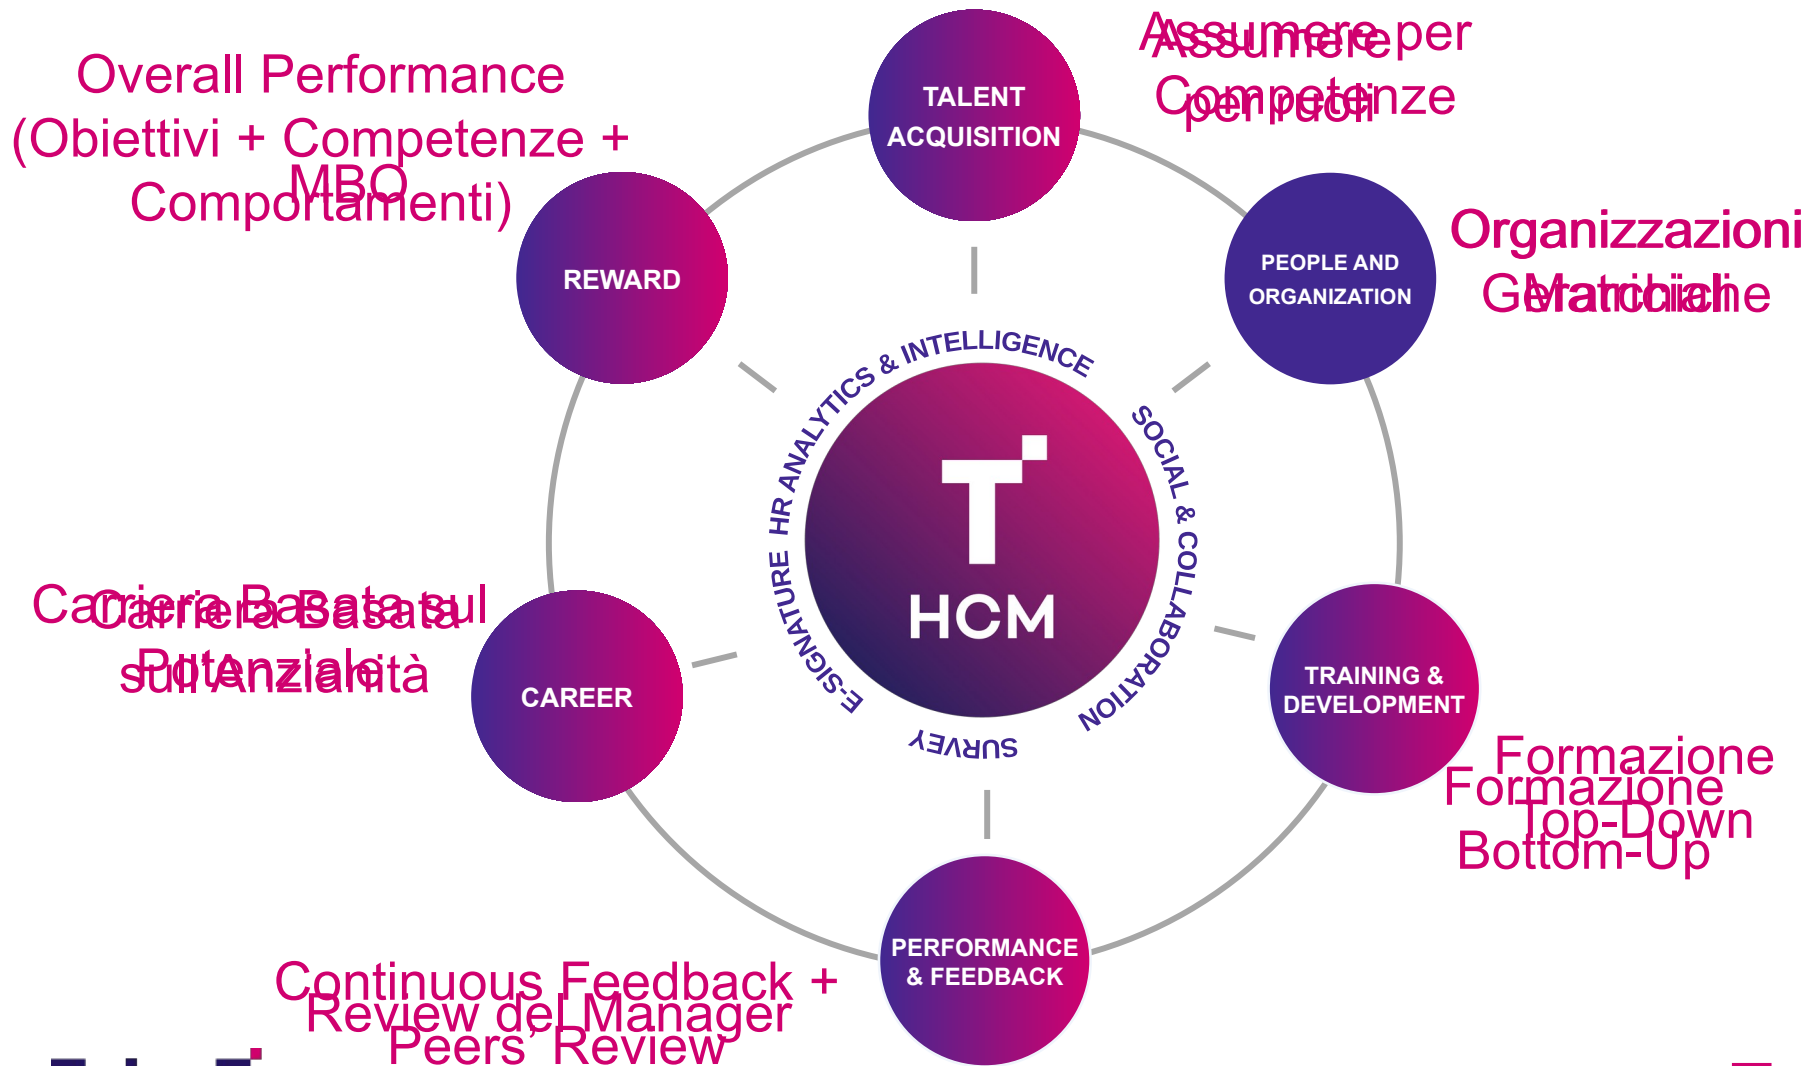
Overall Performance (Obiettivi + Competenze + Comportamenti)

MBO

TALENT ACQUISITION

Assumere per Competenze

Assumere per ruoli

PEOPLE AND ORGANIZATION

Organizzazioni Gerarchiche

Matriciali

REWARD

HR ANALYTICS & INTELLIGENCE

SOCIAL & COLLABORATION

SURVEY

E-SIGNATURE

HCM

CAREER

Carriera Basata sul Potenziale

Carriera Basata sull'Anzianità

TRAINING & DEVELOPMENT

Formazione Top-Down

Formazione Bottom-Up

PERFORMANCE & FEEDBACK

Continuous Feedback + Peers' Review

Review del Manager